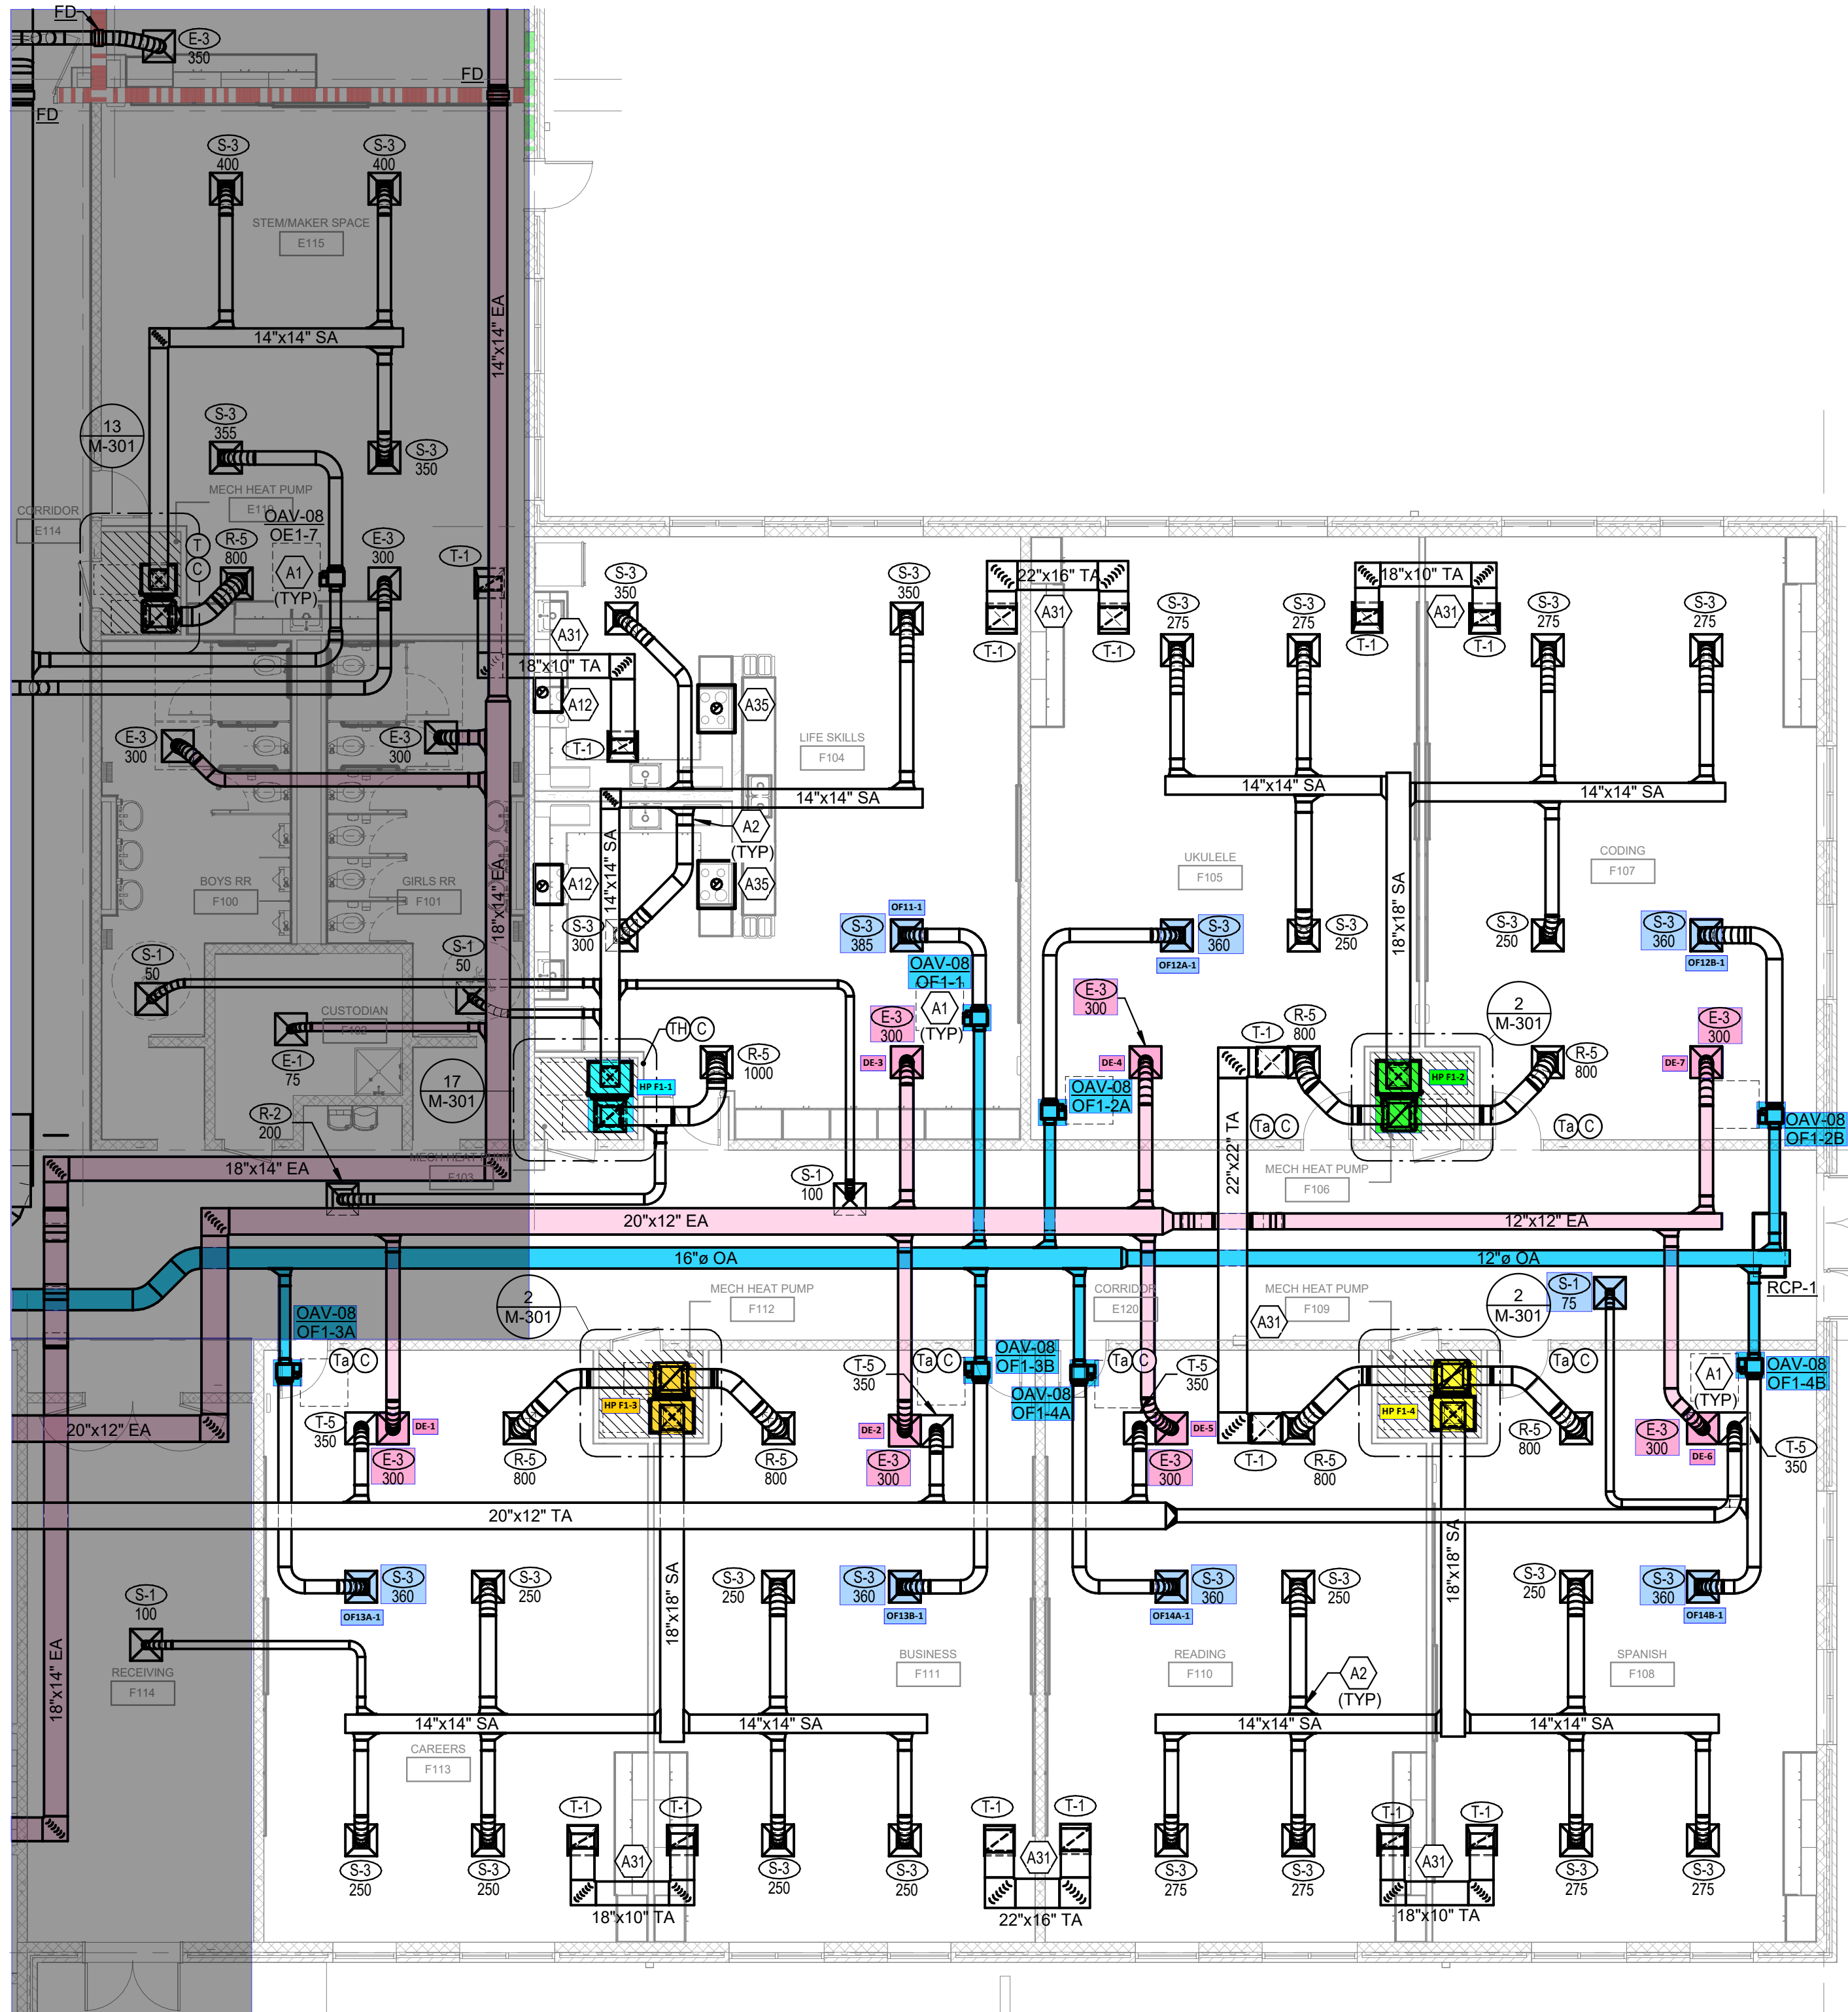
FD
E-3
350
FD
FD
S-3
400
S-3
400
STEM/MAKER SPACE
E115
14"x14" SA
14"x14" EA
13
M-301
S-3
355
S-3
350
MECH HEAT PUMP
E116
CORRIDOR
E114
OAV-08
OE1-7
T
C
R-5
800
A1
(TYP)
E-3
300
T-1
S-3
350
A31
18"x10" TA
A12
A35
T-1
LIFE SKILLS
F104
S-3
350
22"x16" TA
A31
T-1
T-1
18"x10" TA
A31
T-1
T-1
S-3
275
S-3
275
S-3
275
S-3
275
E-3
300
E-3
300
14"x14" SA
A2
(TYP)
14"x14" SA
14"x14" SA
BOYS RR
F100
GIRLS RR
F101
A12
A35
14"x14" SA
18"x14" EA
UKULELE
F105
CODING
F107
S-3
300
18"x18" SA
OF11-1
S-3
385
OAV-08
OF1-1
S-3
360
OF12A-1
S-3
250
S-3
250
S-3
360
OF12B-1
S-1
50
S-1
50
CUSTODIAN
E102
E-1
75
17
M-301
TH
C
R-5
1000
HP F1-1
E-3
300
DE-3
A1
(TYP)
E-3
300
DE-4
OAV-08
OF1-2A
T-1
R-5
800
2
M-301
HP F1-2
R-5
800
E-3
300
DE-7
OAV-08
OF1-2B
R-2
200
18"x14" EA
MECH HEAT PUMP
F103
S-1
100
22"x22" TA
Ta
C
Ta
C
MECH HEAT PUMP
F106
20"x12" EA
12"x12" EA
16"ø OA
12"ø OA
RCP-1
OAV-08
OF1-3A
2
M-301
MECH HEAT PUMP
F112
CORRIDOR
E120
MECH HEAT PUMP
F109
A31
2
M-301
S-1
75
Ta
C
T-5
350
Ta
C
OAV-08
OF1-3B
OAV-08
OF1-4A
Ta
C
T-5
350
Ta
C
A1
(TYP)
OAV-08
OF1-4B
T-5
350
DE-1
E-3
300
HP F1-3
R-5
800
R-5
800
DE-2
E-3
300
DE-5
E-3
300
T-1
R-5
800
HP F1-4
R-5
800
E-3
300
DE-6
T-5
350
20"x12" EA
20"x12" TA
S-3
360
OF13A-1
S-3
250
18"x18" SA
S-3
250
S-3
360
OF13B-1
S-3
360
OF14A-1
S-3
250
18"x18" SA
S-3
250
S-3
360
OF14B-1
S-1
100
RECEIVING
F114
BUSINESS
F111
READING
F110
A2
(TYP)
SPANISH
F108
18"x14" EA
14"x14" SA
14"x14" SA
14"x14" SA
14"x14" SA
CAREERS
F113
T-1
T-1
T-1
T-1
T-1
T-1
A31
A31
A31
S-3
250
S-3
250
S-3
250
S-3
250
S-3
275
S-3
275
S-3
275
S-3
275
18"x10" TA
22"x16" TA
18"x10" TA